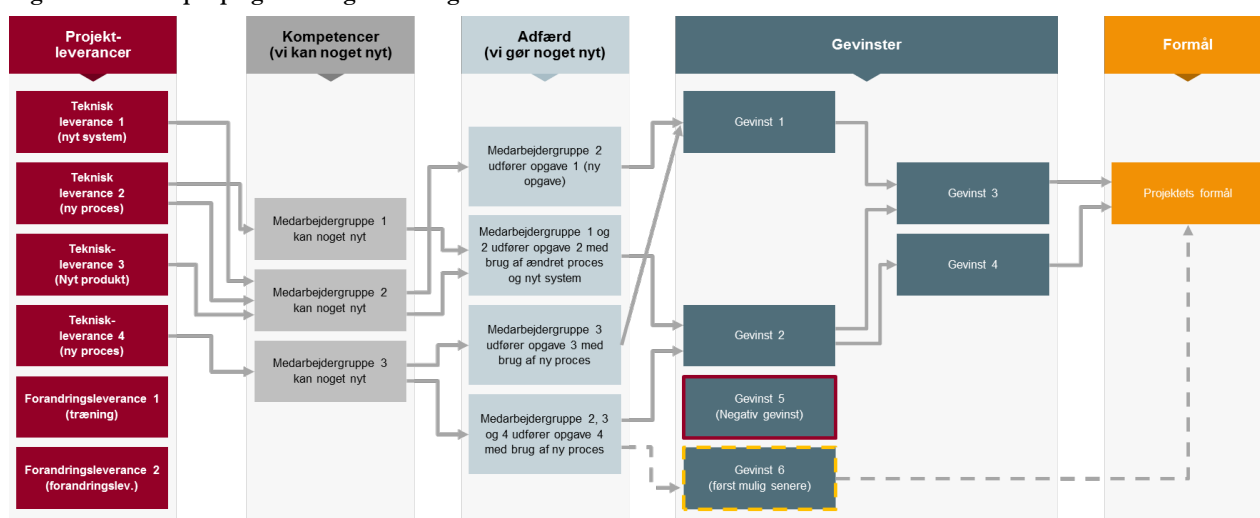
Projektleverancer

Teknisk leverance 1 (nyt system)

Teknisk leverance 2 (ny proces)

Teknisk-leverance 3 (Nyt produkt)

Teknisk-leverance 4 (ny proces)

Forandringsleverance 1 (træning)

Forandringsleverance 2 (forandringslev.)

Kompetencer (vi kan noget nyt)

Medarbejdergruppe 1 kan noget nyt

Medarbejdergruppe 2 kan noget nyt

Medarbejdergruppe 3 kan noget nyt

Adfærd (vi gør noget nyt)

Medarbejdergruppe 2 udfører opgave 1 (ny opgave)

Medarbejdergruppe 1 og 2 udfører opgave 2 med brug af ændret proces og nyt system

Medarbejdergruppe 3 udfører opgave 3 med brug af ny proces

Medarbejdergruppe 2, 3 og 4 udfører opgave 4 med brug af ny proces

Gevinster

Gevinst 1

Gevinst 2

Gevinst 5 (Negativ gevinst)

Gevinst 6 (først mulig senere)

Gevinst 3

Gevinst 4

Formål

Projektets formål